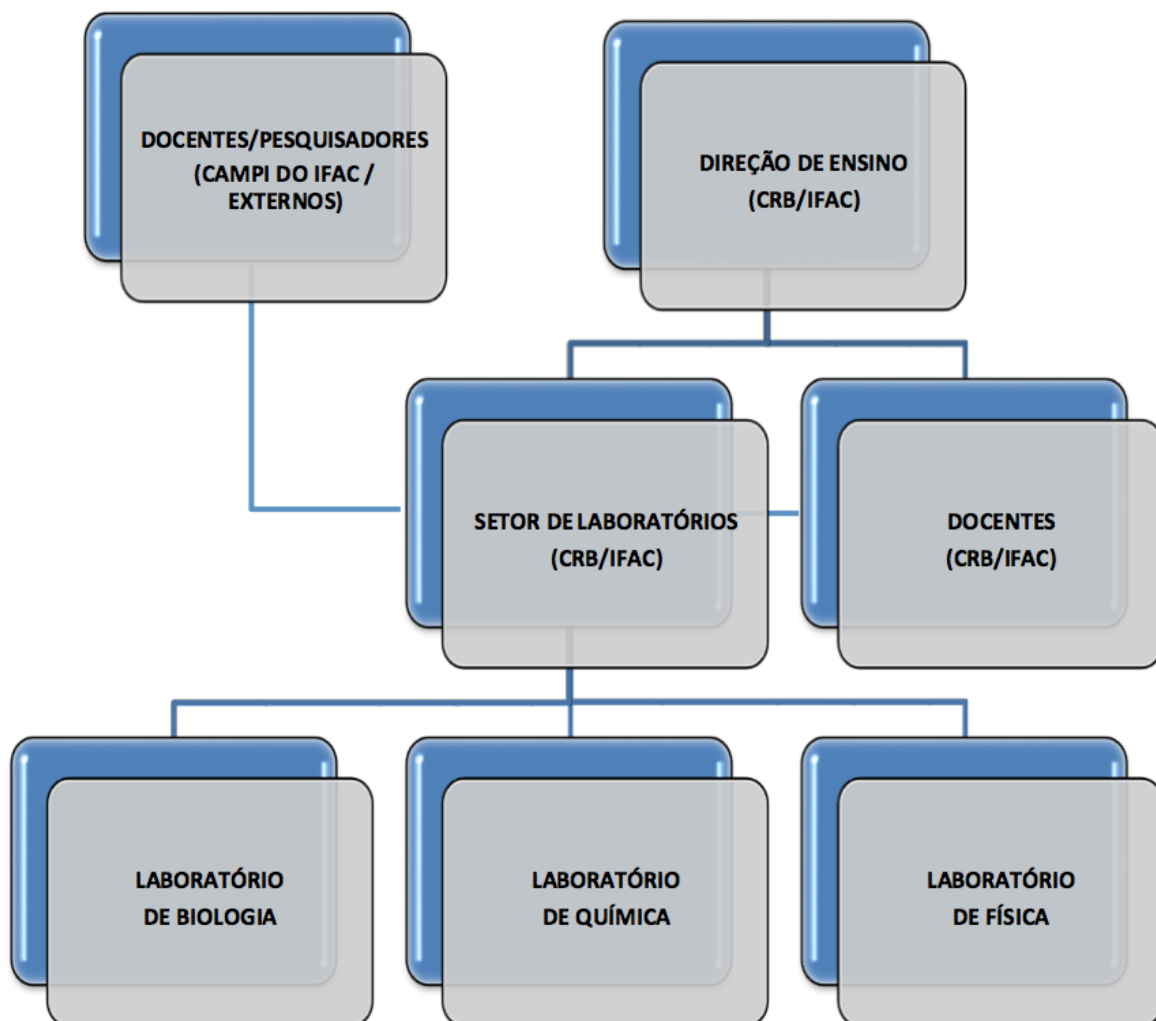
DOCENTES/PESQUISADORES (CAMPI DO IFAC / EXTERNOS)

DIREÇÃO DE ENSINO (CRB/IFAC)

SETOR DE LABORATÓRIOS (CRB/IFAC)

DOCENTES (CRB/IFAC)

LABORATÓRIO DE BIOLOGIA

LABORATÓRIO DE QUÍMICA

LABORATÓRIO DE FÍSICA